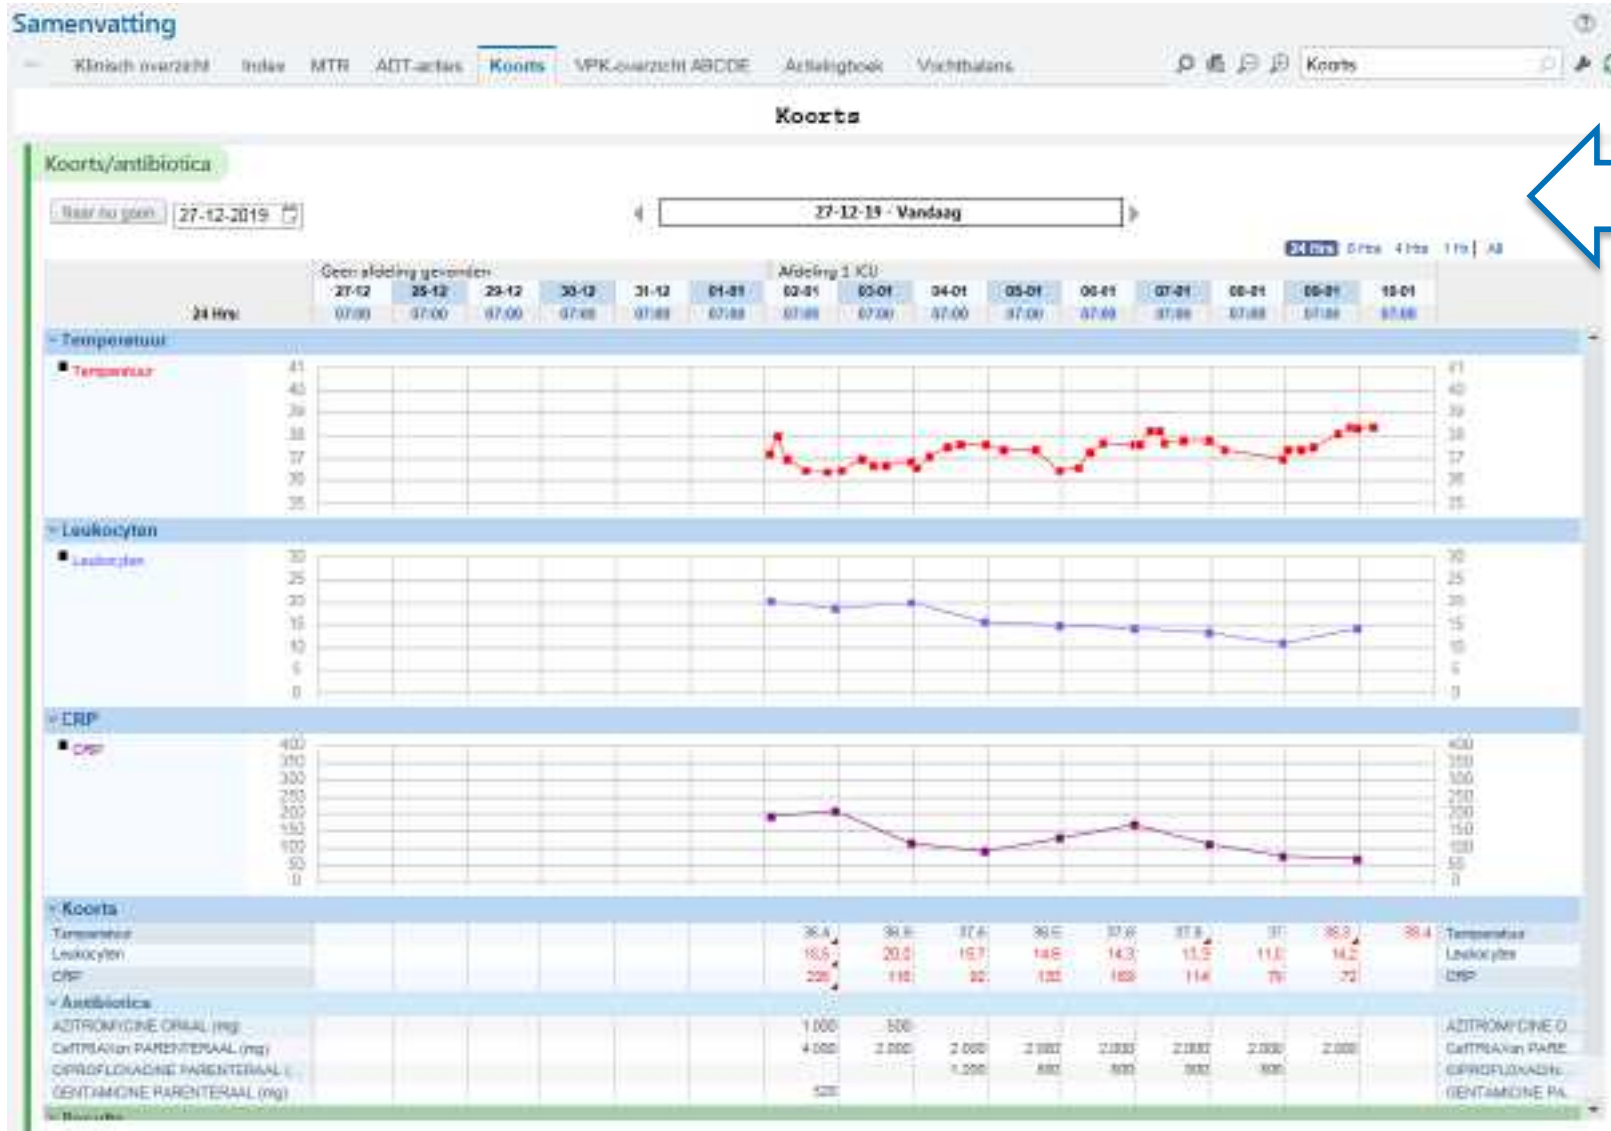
Samenvatting

Klinisch overzicht Index MTR ADT-acties Koorts VPK-overzicht ABCDE Actielogboek Vochtbalans

Koorts

Koorts

Koorts/antibiotica

Naar nu gaan 27-12-2019

27-12-19 - Vandaag

24 Hrs 8 Hrs 4 Hrs 1 Hr All

Geen afdeling gevonden

Afdeling 1 ICU

24 Hrs

| 27-12 | 28-12 | 29-12 | 30-12 | 31-12 | 01-01 | 02-01 | 03-01 | 04-01 | 05-01 | 06-01 | 07-01 | 08-01 | 09-01 | 10-01 |
|---|---|---|---|---|---|---|---|---|---|---|---|---|---|---|
| 07:00 | 07:00 | 07:00 | 07:00 | 07:00 | 07:00 | 07:00 | 07:00 | 07:00 | 07:00 | 07:00 | 07:00 | 07:00 | 07:00 | 07:00 |

Temperatuur

Temperatuur

41 40 39 38 37 36 35

Leukocyten

Leukocyten

30 25 20 15 10 5 0

CRP

CRP

400 350 300 250 200 150 100 50 0

Koorts

| Temperatuur | 38.4 | 36.6 | 37.6 | 36.6 | 37.6 | 37.8 | 37 | 38.3 | 38.4 | Temperatuur |
|---|---|---|---|---|---|---|---|---|---|---|
| Leukocyten | 19.5 | 20.0 | 19.7 | 14.6 | 14.3 | 13.5 | 11.0 | 14.2 | | Leukocyten |
| CRP | 226 | 116 | 92 | 130 | 169 | 114 | 78 | 72 | | CRP |

Antibiotica

| AZITROMYCINE ORAAL (mg) | 1.000 | 500 | | | | | | | AZITROMYCINE O |
|---|---|---|---|---|---|---|---|---|---|
| CefTRIAXon PARENTERAAL (mg) | 4.000 | 2.000 | 2.000 | 2.000 | 2.000 | 2.000 | 2.000 | 2.000 | CefTRIAXon PARE |
| CIPROFLOXACINE PARENTERAAL ( | | | 1.200 | 800 | 800 | 800 | 800 | | CIPROFLOXACIN |
| GENTAMICINE PARENTERAAL (mg) | 520 | | | | | | | | GENTAMICINE PA |

Resultaten